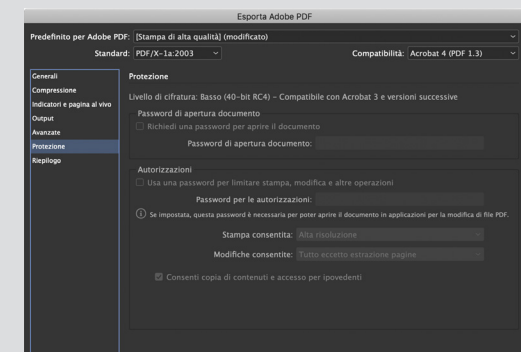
Esporta Adobe PDF

Predefinito per Adobe PDF: [Stampa di alta qualità] (modificato)

Standard: PDF/X-1a:2003

Compatibilità: Acrobat 4 (PDF 1.3)

Generali
Compressione
Indicatori e pagina al vivo
Output
Avanzate
Protezione
Riepilogo

Protezione

Livello di cifratura: Basso (40-bit RC4) - Compatibile con Acrobat 3 e versioni successive

Password di apertura documento

Richiedi una password per aprire il documento

Password di apertura documento:

Autorizzazioni

Usa una password per limitare stampa, modifica e altre operazioni

Password per le autorizzazioni:

Se impostata, questa password è necessaria per poter aprire il documento in applicazioni per la modifica di file PDF.

Stampa consentita: Alta risoluzione

Modifiche consentite: Tutto eccetto estrazione pagine

Consenti copia di contenuti e accesso per ipovedenti